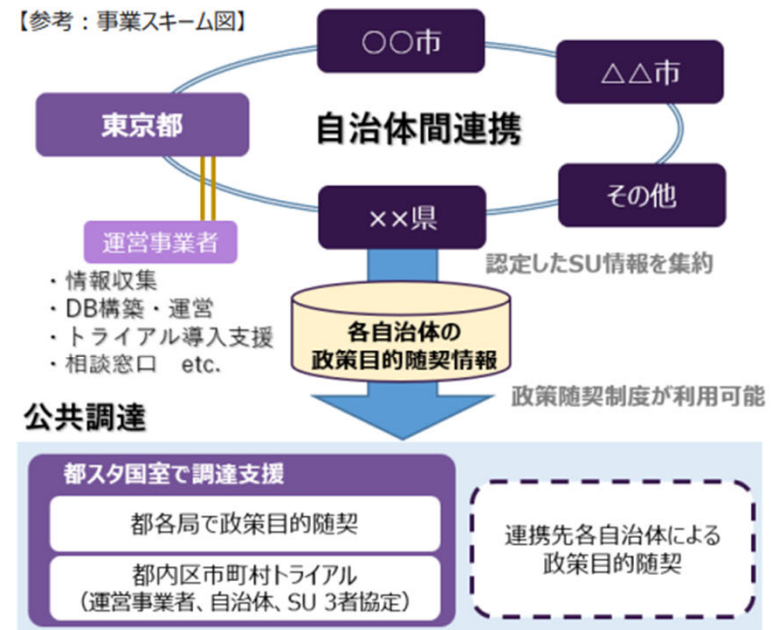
【参考：事業スキーム図】

〇〇市

△△市

東京都

自治体間連携

その他

××県

運営事業者

・情報収集
・DB構築・運営
・トライアル導入支援
・相談窓口　etc.

認定したSU情報を集約

各自治体の
政策目的随契情報

政策随契制度が利用可能

公共調達

都スタ国室で調達支援

都各局で政策目的随契

都内区市町村トライアル
（運営事業者、自治体、SU 3者協定）

連携先各自治体による
政策目的随契